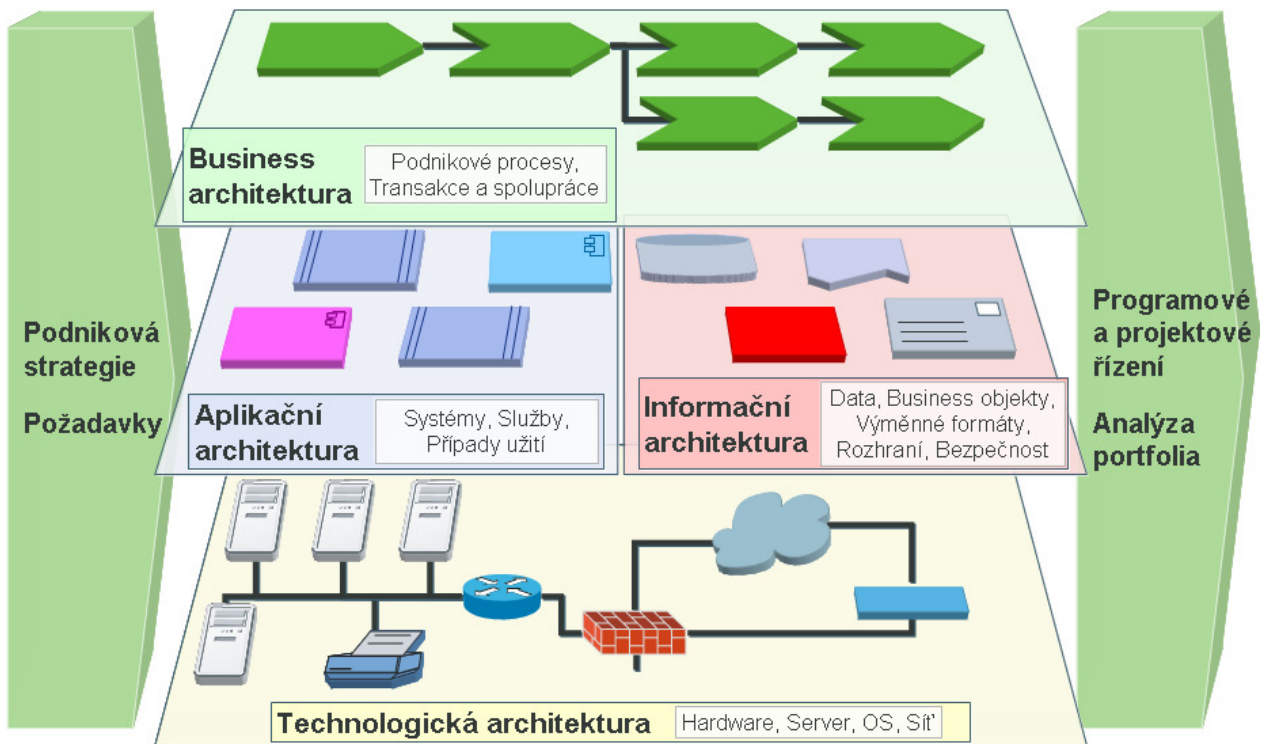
Business architektura

Podnikové procesy, Transakce a spolupráce

Podniková strategie

Požadavky

Aplikační architektura

Systémy, Služby, Případy užití

Informační architektura

Data, Business objekty, Výměnné formáty, Rozhraní, Bezpečnost

Programové a projektové řízení

Analýza portfolia

Technologická architektura

Hardware, Server, OS, Síť